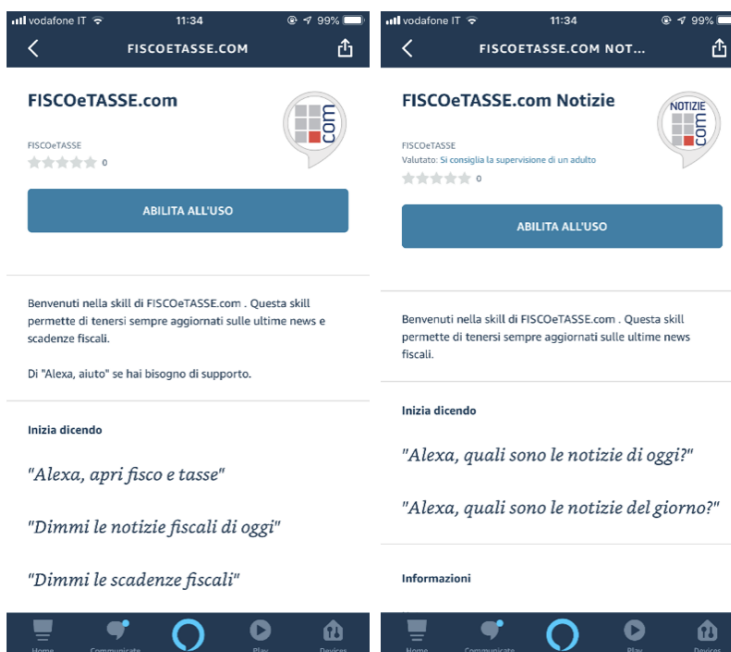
vodafone IT 11:34 99%

FISCOETASSE.COM

FISCOeTASSE.com

com

FISCOeTASSE

0

ABILITA ALL'USO

Benvenuti nella skill di FISCOeTASSE.com . Questa skill permette di tenersi sempre aggiornati sulle ultime news e scadenze fiscali.

Di "Alexa, aiuto" se hai bisogno di supporto.

Inizia dicendo

"Alexa, apri fisco e tasse"

"Dimmi le notizie fiscali di oggi"

"Dimmi le scadenze fiscali"

Home Communicate Play Devices

vodafone IT 11:34 99%

FISCOETASSE.COM NOT...

FISCOeTASSE.com Notizie

NOTIZIE com

FISCOeTASSE

Valutato: Si consiglia la supervisione di un adulto

0

ABILITA ALL'USO

Benvenuti nella skill di FISCOeTASSE.com . Questa skill permette di tenersi sempre aggiornati sulle ultime news fiscali.

Inizia dicendo

"Alexa, quali sono le notizie di oggi?"

"Alexa, quali sono le notizie del giorno?"

Informazioni

Home Communicate Play Devices